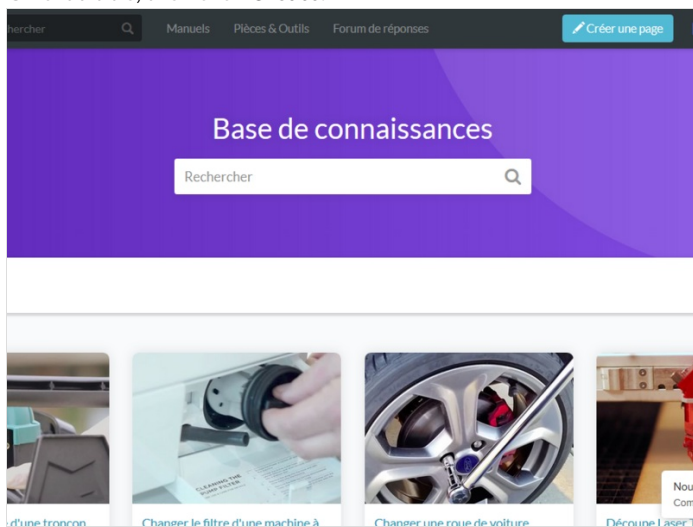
chercher

Manuels Pièces & Outils Forum de réponses

Créer une page

Base de connaissances

Rechercher

CLEANING THE PUMP FILTER

d'une tronçon

Changer le filtre d'une machine à

Changer une roue de voiture

Découpe Laser

Nou

Com